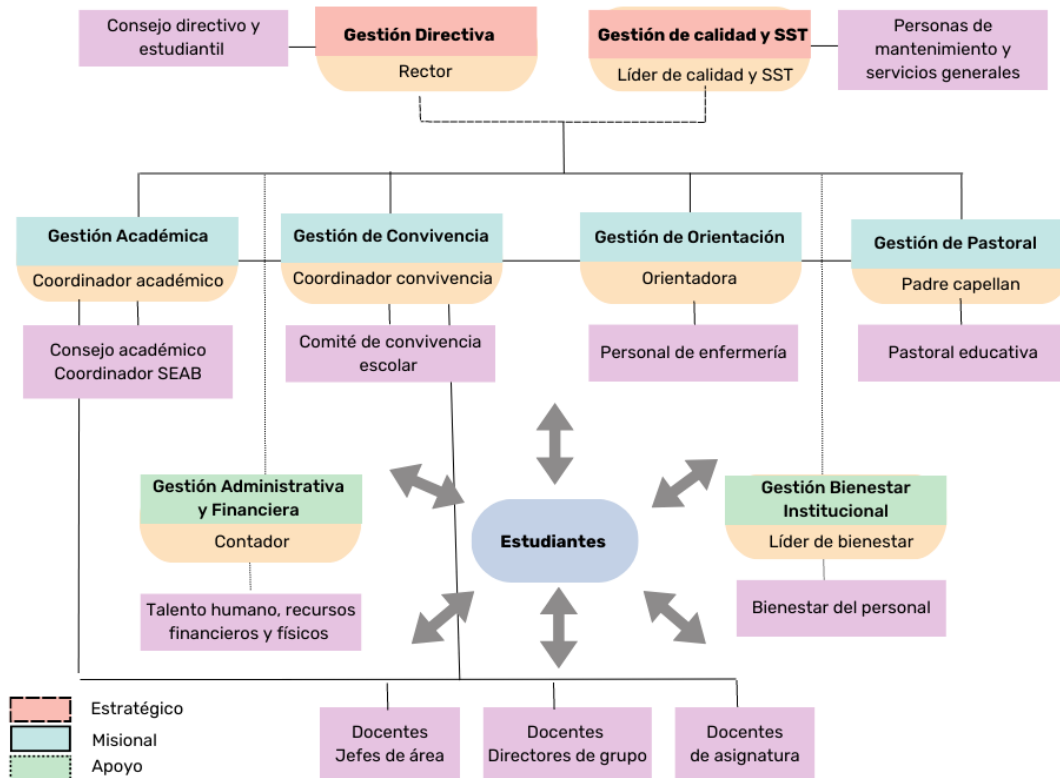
Consejo directivo y estudiantil

Gestión Directiva
Rector

Gestión de calidad y SST
Líder de calidad y SST

Personas de mantenimiento y servicios generales

Gestión Académica
Coordinador académico

Gestión de Convivencia
Coordinador convivencia

Gestión de Orientación
Orientadora

Gestión de Pastoral
Padre capellan

Consejo académico
Coordinador SEAB

Comité de convivencia escolar

Personal de enfermería

Pastoral educativa

Gestión Administrativa y Financiera
Contador

Estudiantes

Gestión Bienestar Institucional
Líder de bienestar

Talento humano, recursos financieros y físicos

Bienestar del personal

Docentes
Jefes de área

Docentes
Directores de grupo

Docentes
de asignatura

Estratégico
Misional
Apoyo